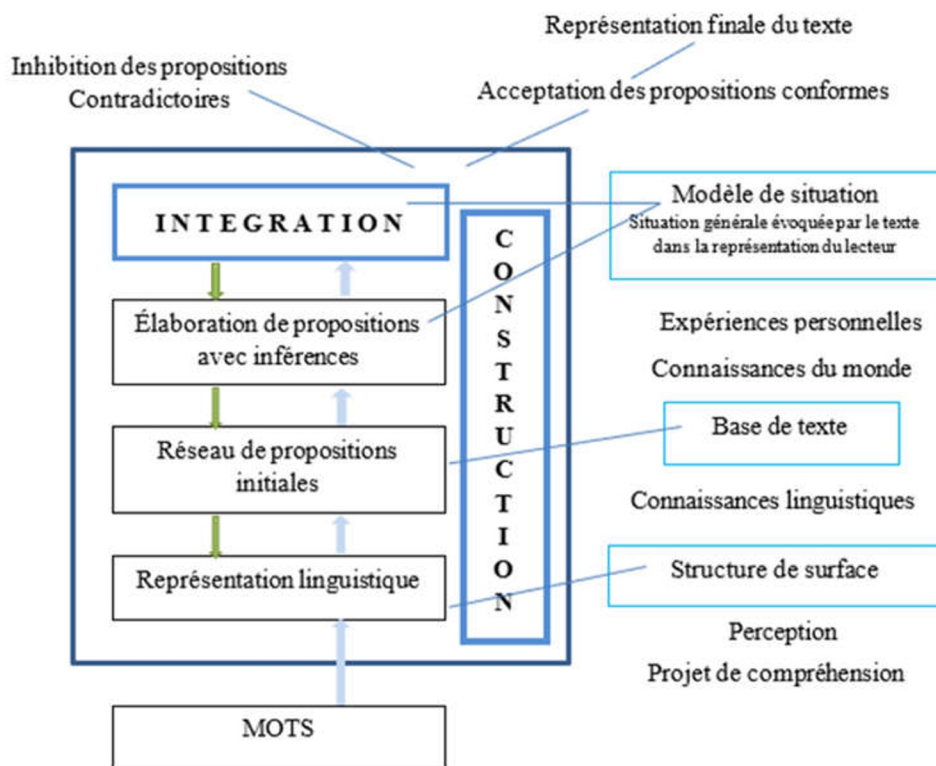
Représentation finale du texte

Inhibition des propositions
Contradictoires

Acceptation des propositions conformes

INTEGRATION

CONSTRUCTION

Modèle de situation
Situation générale évoquée par le texte dans la représentation du lecteur

Élaboration de propositions avec inférences

Expériences personnelles

Connaissances du monde

Réseau de propositions initiales

Base de texte

Connaissances linguistiques

Représentation linguistique

Structure de surface

Perception

Projet de compréhension

MOTS